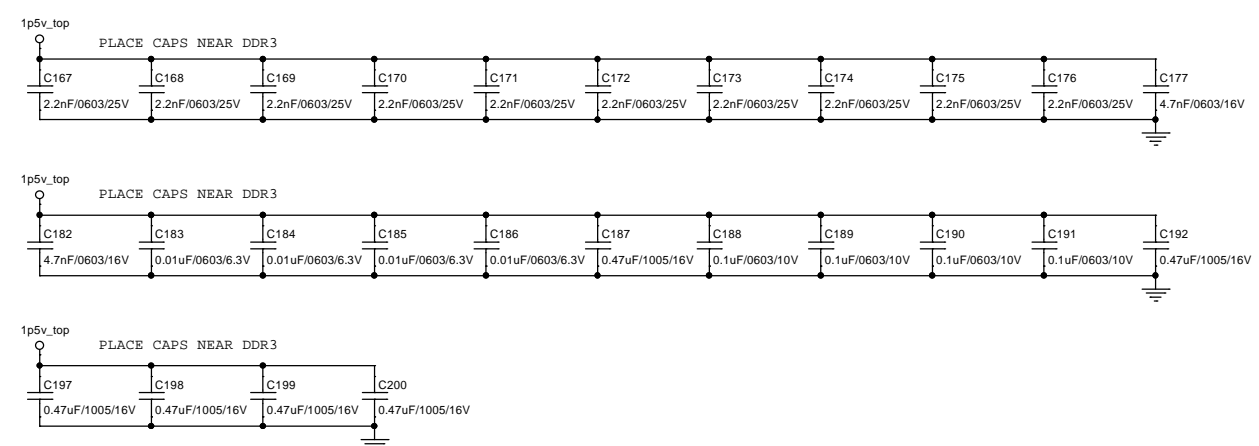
1p5v_top

PLACE CAPS NEAR DDR3

C167
2.2nF/0603/25V

C168
2.2nF/0603/25V

C169
2.2nF/0603/25V

C170
2.2nF/0603/25V

C171
2.2nF/0603/25V

C172
2.2nF/0603/25V

C173
2.2nF/0603/25V

C174
2.2nF/0603/25V

C175
2.2nF/0603/25V

C176
2.2nF/0603/25V

C177
4.7nF/0603/16V

1p5v_top

PLACE CAPS NEAR DDR3

C182
4.7nF/0603/16V

C183
0.01uF/0603/6.3V

C184
0.01uF/0603/6.3V

C185
0.01uF/0603/6.3V

C186
0.01uF/0603/6.3V

C187
0.47uF/1005/16V

C188
0.1uF/0603/10V

C189
0.1uF/0603/10V

C190
0.1uF/0603/10V

C191
0.1uF/0603/10V

C192
0.47uF/1005/16V

1p5v_top

PLACE CAPS NEAR DDR3

C197
0.47uF/1005/16V

C198
0.47uF/1005/16V

C199
0.47uF/1005/16V

C200
0.47uF/1005/16V